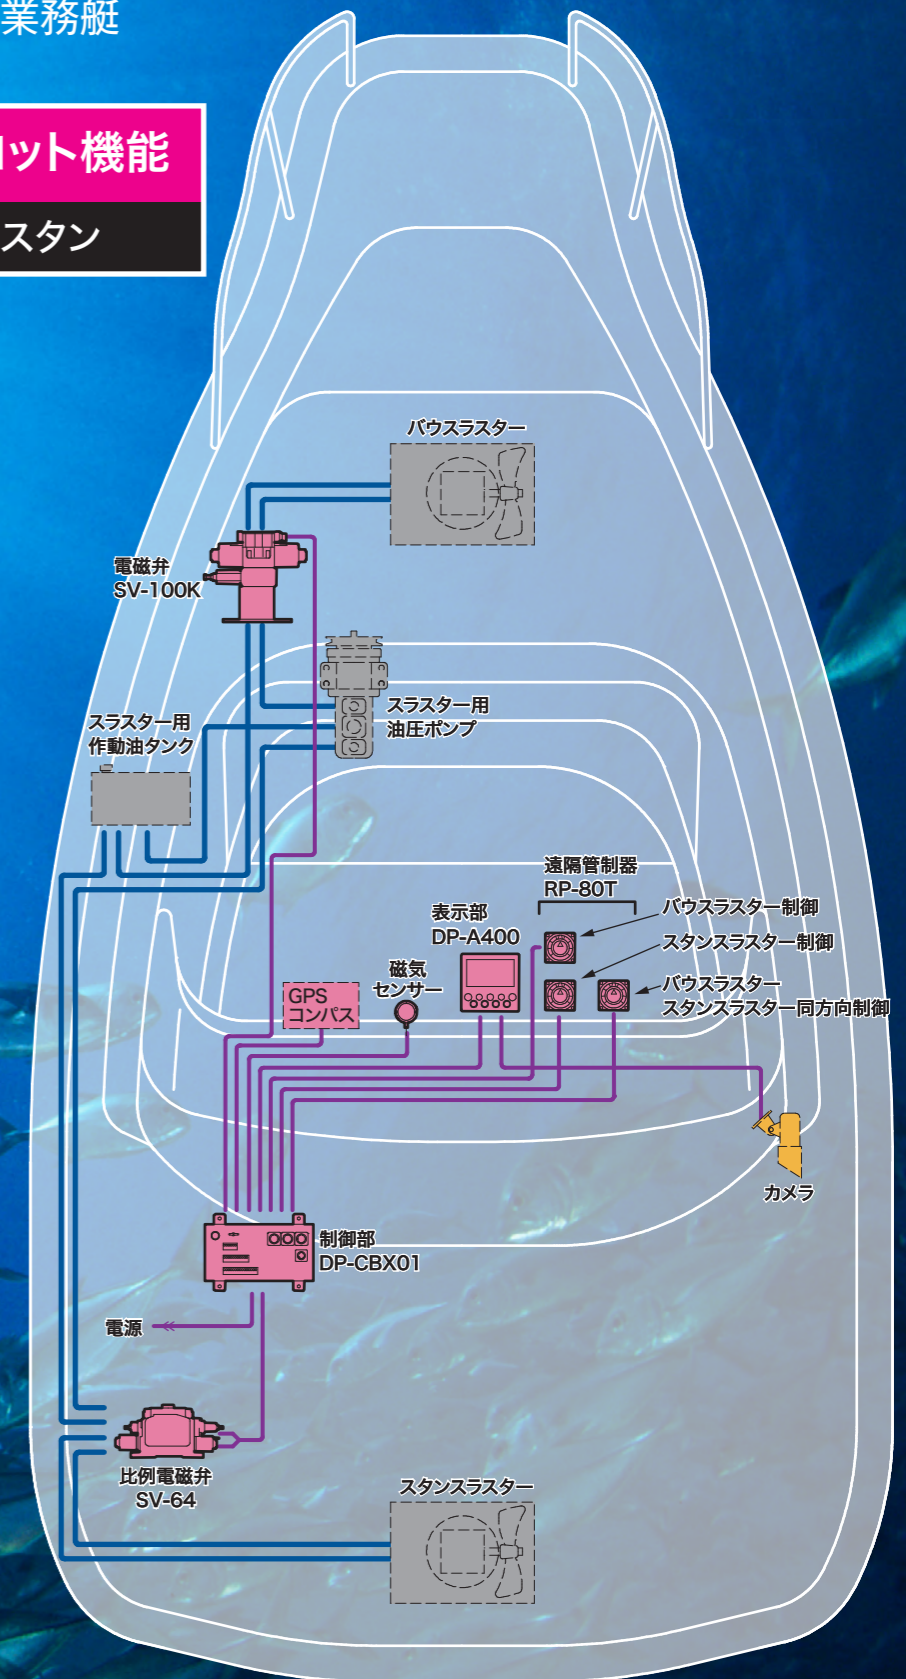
業務艇

ット機能

スタン

バウスラスター

電磁弁
SV-100K

スラスター用
油圧ポンプ

スラスター用
作動油タンク

遠隔管制器
RP-80T

バウスラスター制御

表示部
DP-A400

スタンスラスター制御

磁気
センサー

GPS
コンパス

バウスラスター
スタンスラスター同方向制御

カメラ

制御部
DP-CBX01

電源

比例電磁弁
SV-64

スタンスラスター